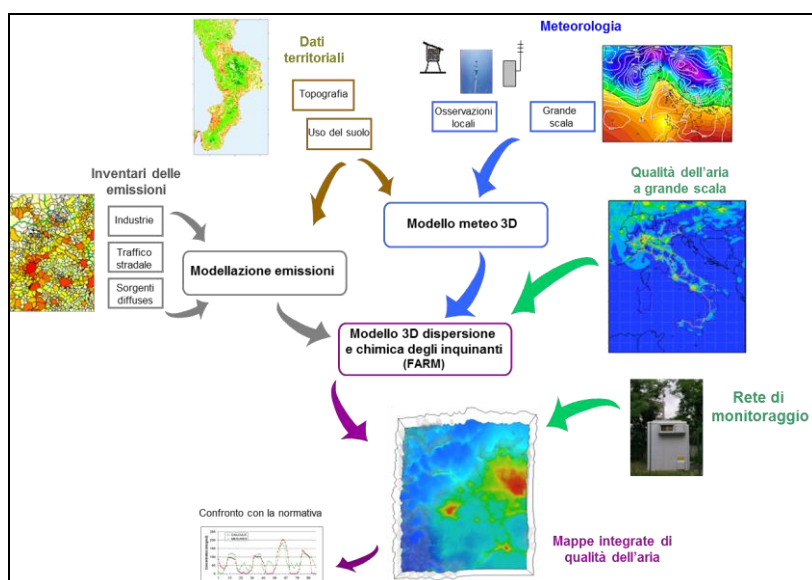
Dati territoriali

Topografia

Uso del suolo

Meteorologia

Osservazioni locali

Grande scala

Inventari delle emissioni

Industrie

Traffico stradale

Sorgenti diffuse

Modellazione emissioni

Modello meteo 3D

Qualità dell'aria a grande scala

Modello 3D dispersione e chimica degli inquinanti (FARM)

Rete di monitoraggio

Confronto con la normativa

Mappe integrate di qualità dell'aria